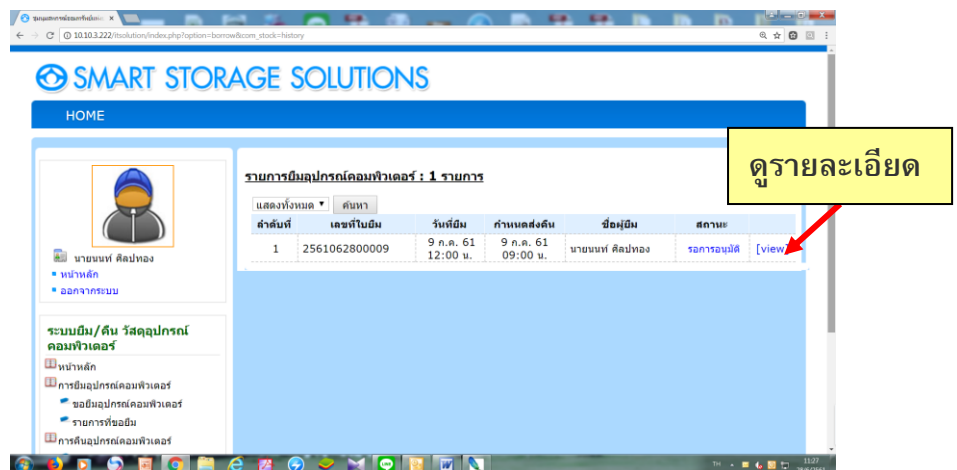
ระบบยืมคืนอุปกรณ์คอมพิวเตอร์

10.10.3.222/itsolution/index.php?option=borrow&com_stock=history

SMART STORAGE SOLUTIONS

HOME

นายนนท์ ศิลปทอง
หน้าหลัก
ออกจากระบบ

ระบบยืม/คืน วัสดุอุปกรณ์คอมพิวเตอร์
หน้าหลัก
การยืมอุปกรณ์คอมพิวเตอร์
ขอยืมอุปกรณ์คอมพิวเตอร์
รายการที่ขอยืม
การคืนอุปกรณ์คอมพิวเตอร์

รายการยืมอุปกรณ์คอมพิวเตอร์ : 1 รายการ

แสดงทั้งหมด ▾ ค้นหา

| ลำดับที่ | เลขที่ใบยืม | วันที่ยืม | กำหนดส่งคืน | ชื่อผู้ยืม | สถานะ | |
|---|---|---|---|---|---|---|
| 1 | 2561062800009 | 9 ก.ค. 61 12:00 น. | 9 ก.ค. 61 09:00 น. | นายนนท์ ศิลปทอง | รอการอนุมัติ | [view] |

ดูรายละเอียด

TH 11:27